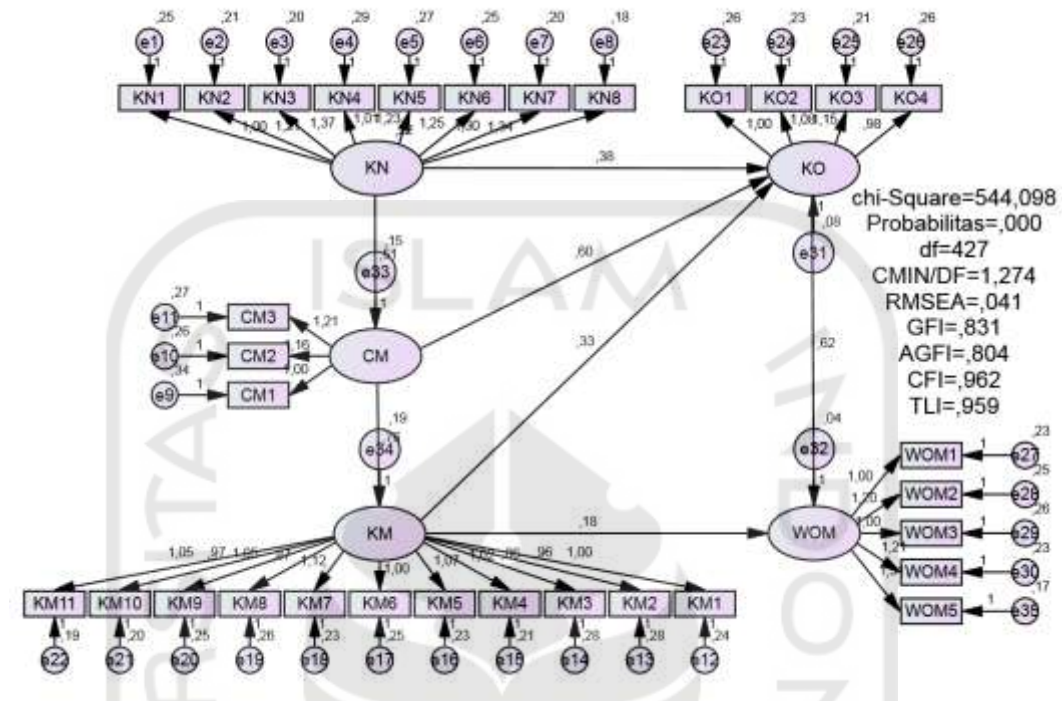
,25 ,21 ,20 ,29 ,27 ,25 ,20 ,18
e1 e2 e3 e4 e5 e6 e7 e8
1 1 1 1 1 1 1 1
KN1 KN2 KN3 KN4 KN5 KN6 KN7 KN8
1,00 1,21 1,37 1,01 1,23 1,25 1,00 1,14
KN
,38

,26 ,23 ,21 ,26
e23 e24 e25 e26
1 1 1 1
KO1 KO2 KO3 KO4
1,00 1,08 1,15 ,98
KO

chi-Square=544,098
Probabilitas=,000
df=427
CMIN/DF=1,274
RMSEA=,041
GFI=,831
AGFI=,804
CFI=,962
TLI=,959

,15
e33
1
,60
,27
e11 1 CM3
,26
e10 1 CM2
,34
e9 1 CM1
1,21
1,16
1,00
CM
,33
,08
e31
1
,62
,04
e32
1
,19
e34
1

KM
,18
1,05 ,97 1,05 ,97 1,12 1,00 1,07 1,00 ,96 ,96 1,00
KM11 KM10 KM9 KM8 KM7 KM6 KM5 KM4 KM3 KM2 KM1
1 ,19 1 ,20 1 ,25 1 ,26 1 ,23 1 ,25 1 ,23 1 ,21 1 ,28 1 ,28 1 ,24
e22 e21 e20 e19 e18 e17 e16 e15 e14 e13 e12

WOM
1,00 1,20 1,00 1,21 1,31
WOM1 1 e27 ,23
WOM2 1 e28 ,25
WOM3 1 e29 ,26
WOM4 1 e30 ,23
WOM5 1 e35 ,17